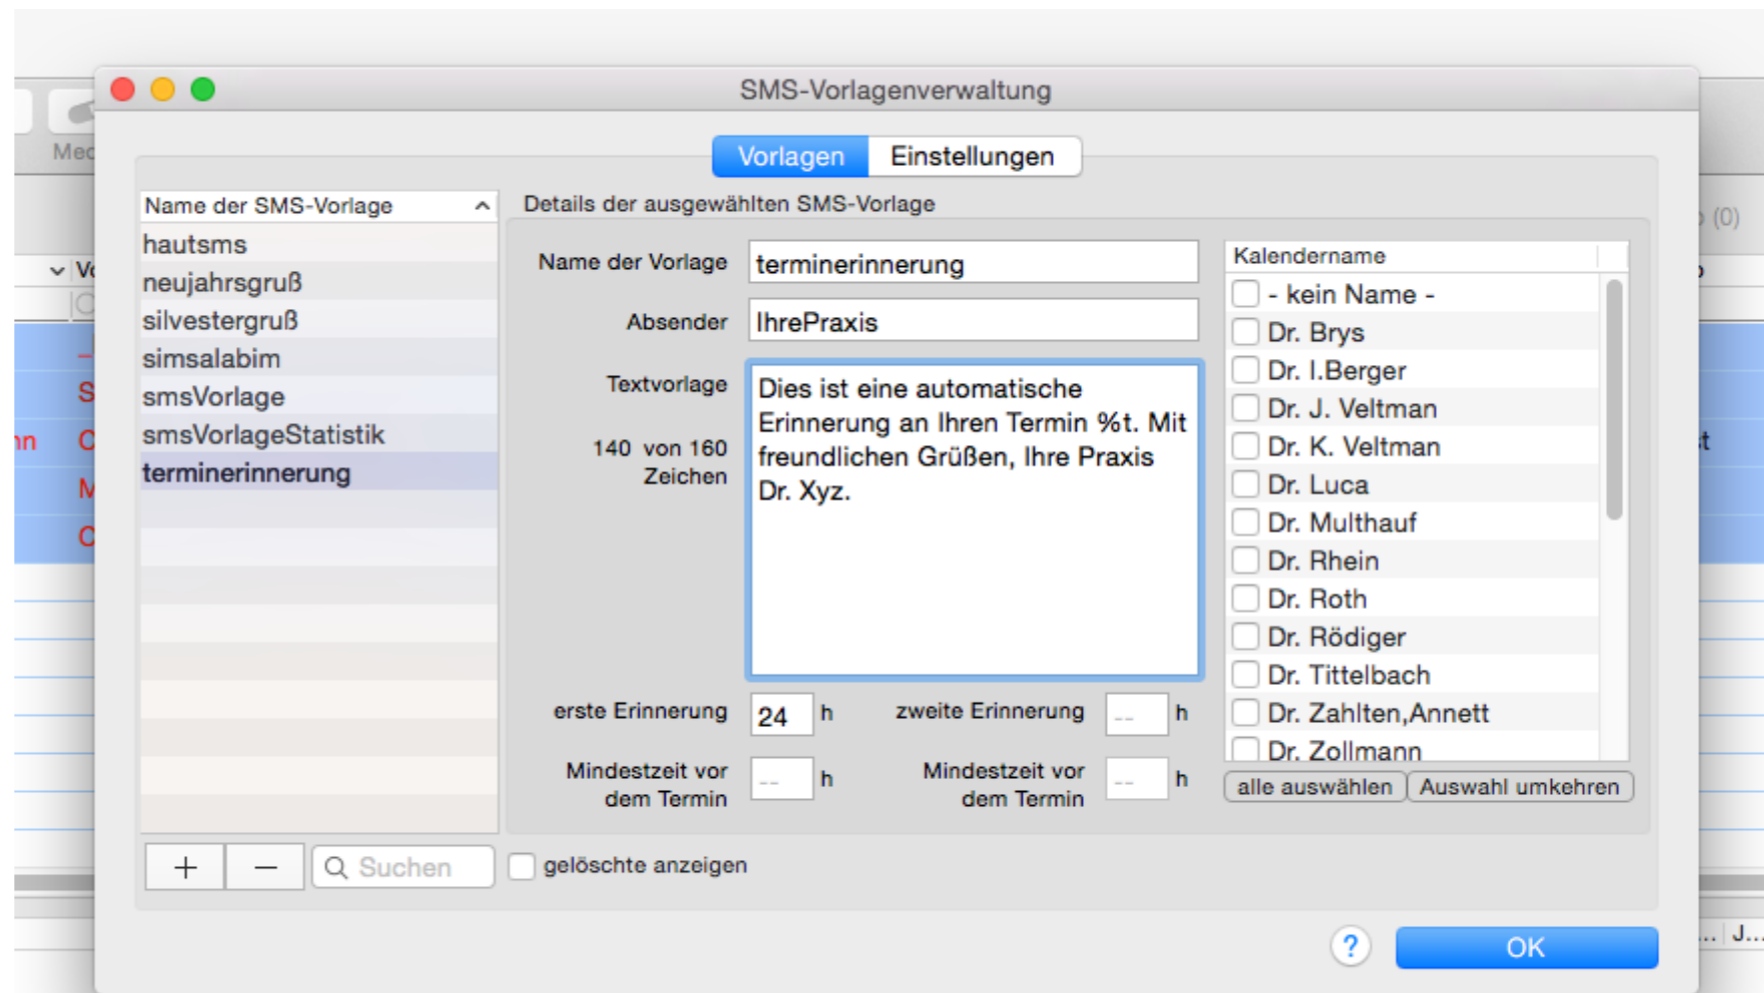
SMS-Vorlagenverwaltung

Vorlagen | Einstellungen

Name der SMS-Vorlage
hautsms
neujahrsgruß
silvestergruß
simsalabim
smsVorlage
smsVorlageStatistik
terminerinnerung

Details der ausgewählten SMS-Vorlage

Name der Vorlage: terminerinnerung
Absender: IhrePraxis
Textvorlage: Dies ist eine automatische Erinnerung an Ihren Termin %t. Mit freundlichen Grüßen, Ihre Praxis Dr. Xyz.
140 von 160 Zeichen

erste Erinnerung 24 h
zweite Erinnerung -- h
Mindestzeit vor dem Termin -- h
Mindestzeit vor dem Termin -- h

Kalendername
- kein Name -
Dr. Brys
Dr. I.Berger
Dr. J. Veltman
Dr. K. Veltman
Dr. Luca
Dr. Multhauf
Dr. Rhein
Dr. Roth
Dr. Rödiger
Dr. Tittelbach
Dr. Zahlten,Annett
Dr. Zollmann

alle auswählen | Auswahl umkehren

+ — Suchen
gelöschte anzeigen

?
OK